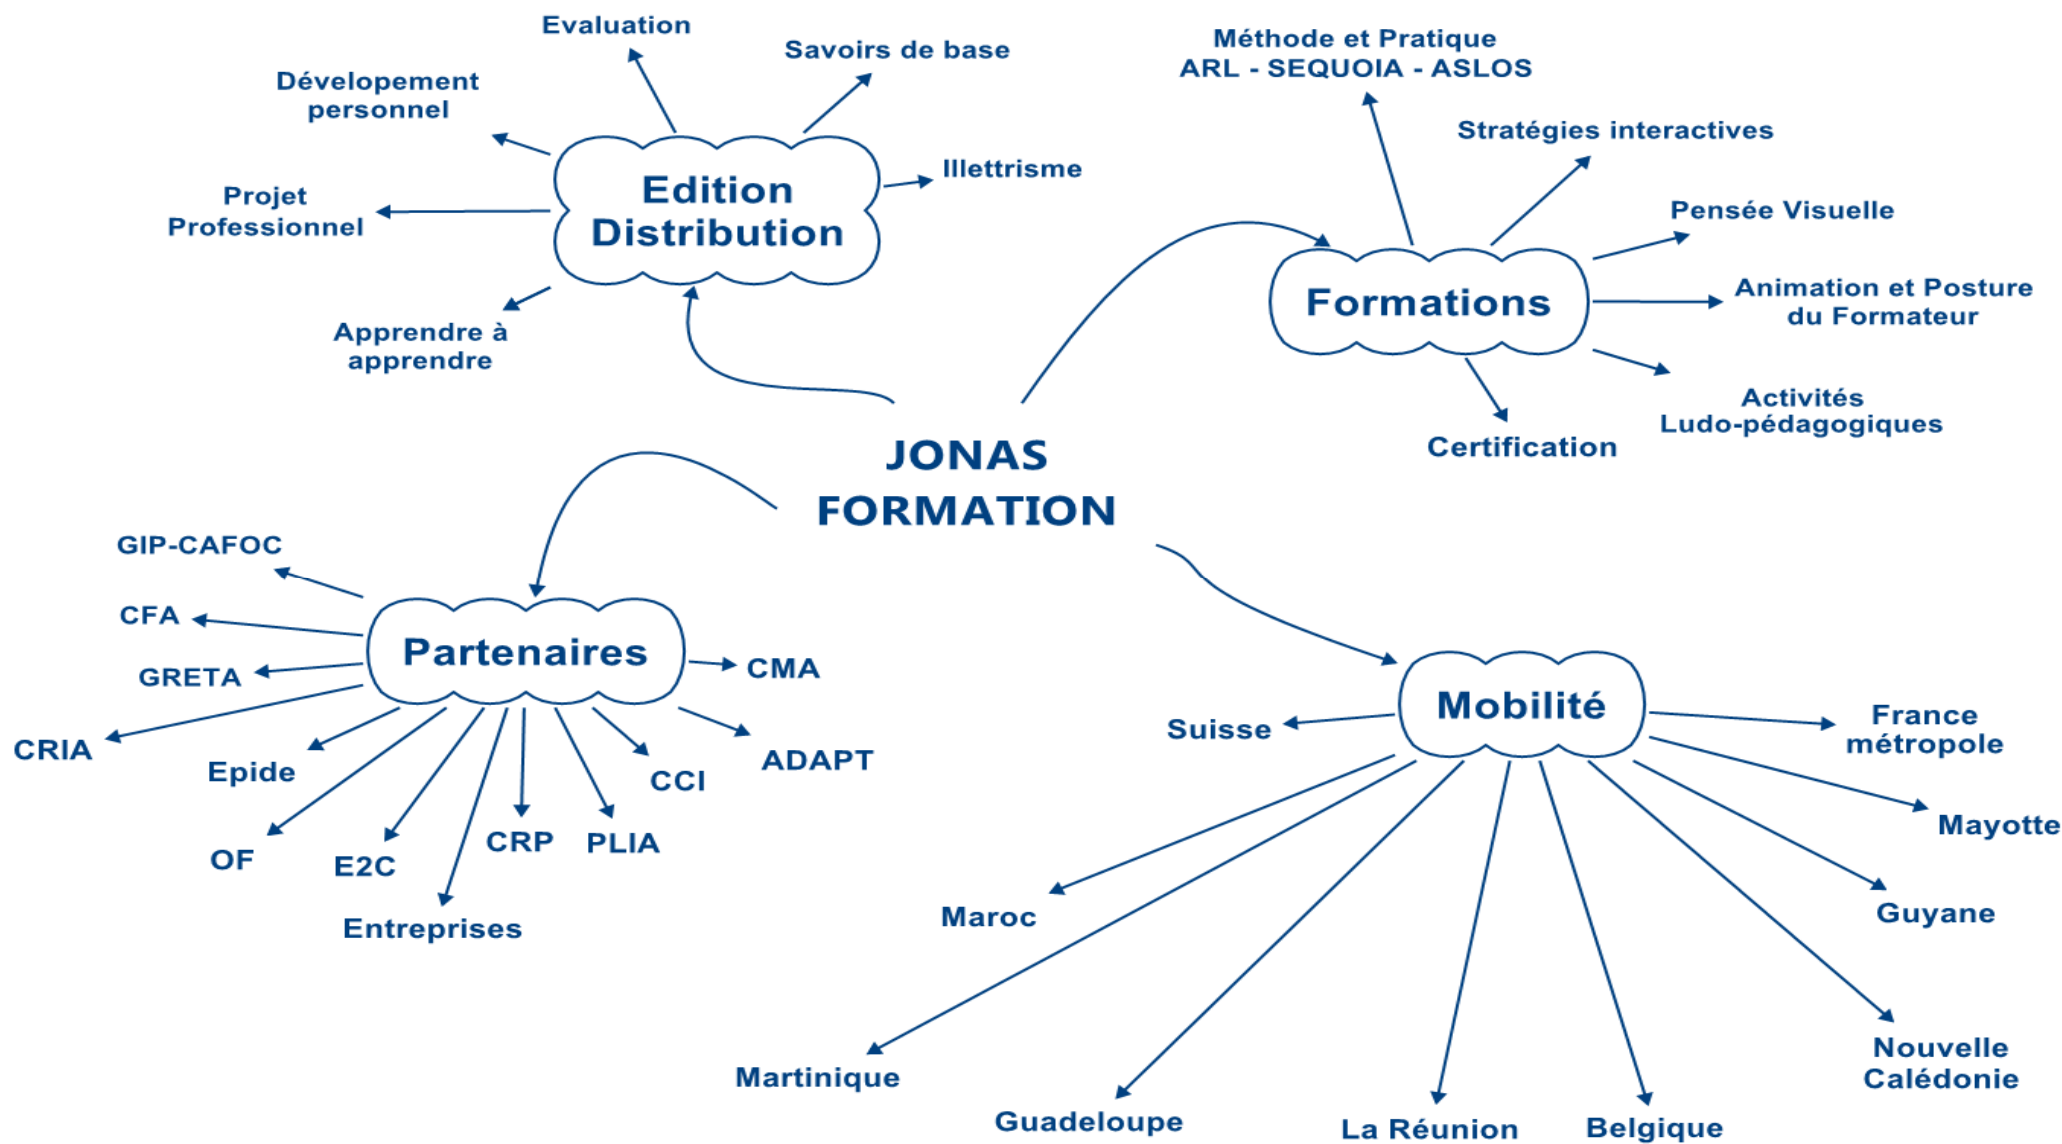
JONAS FORMATION

Edition Distribution

Evaluation

Savoirs de base

Dévelopement personnel

Illettrisme

Projet Professionnel

Apprendre à apprendre

Formations

Méthode et Pratique ARL - SEQUOIA - ASLOS

Stratégies interactives

Pensée Visuelle

Animation et Posture du Formateur

Activités Ludo-pédagogiques

Certification

Partenaires

GIP-CAFOC

CFA

GRETA

CRIA

Epide

OF

E2C

Entreprises

CRP

PLIA

CCI

ADAPT

CMA

Mobilité

Suisse

France métropole

Mayotte

Guyane

Nouvelle Calédonie

Belgique

La Réunion

Guadeloupe

Martinique

Maroc